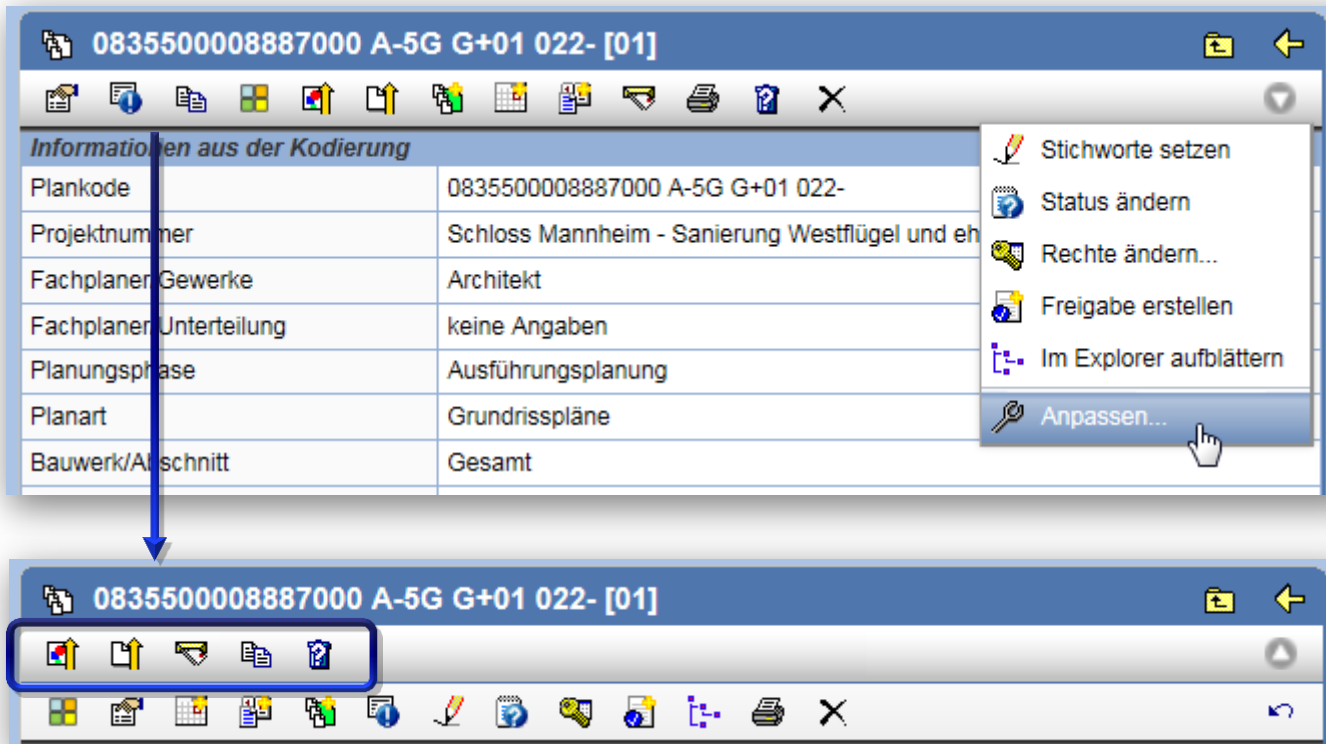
0835500008887000 A-5G G+01 022- [01]

Informationen aus der Kodierung

| | |
|---|---|
| Plankode | 0835500008887000 A-5G G+01 022- |
| Projektnummer | Schloss Mannheim - Sanierung Westflügel und eh |
| Fachplaner Gewerke | Architekt |
| Fachplaner Unterteilung | keine Angaben |
| Planungsphase | Ausführungsplanung |
| Planart | Grundrisspläne |
| Bauwerk/Abschnitt | Gesamt |

Stichworte setzen
Status ändern
Rechte ändern...
Freigabe erstellen
Im Explorer aufblättern
Anpassen...

0835500008887000 A-5G G+01 022- [01]